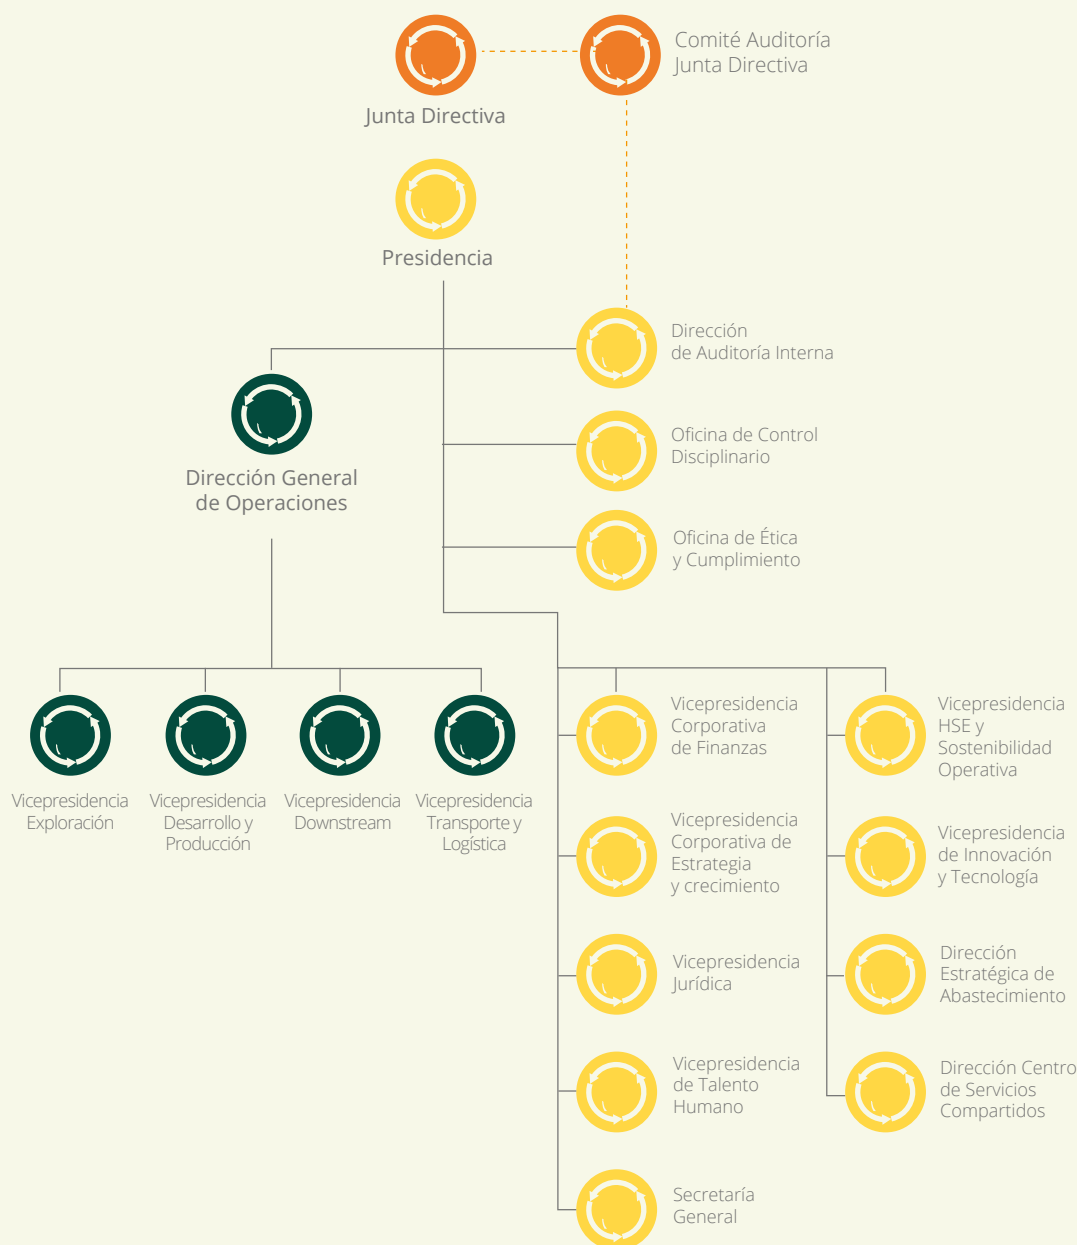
Junta Directiva

Comité Auditoría Junta Directiva

Presidencia

Dirección de Auditoría Interna

Oficina de Control Disciplinario

Oficina de Ética y Cumplimiento

Dirección General de Operaciones

Vicepresidencia Exploración

Vicepresidencia Desarrollo y Producción

Vicepresidencia Downstream

Vicepresidencia Transporte y Logística

Vicepresidencia Corporativa de Finanzas

Vicepresidencia Corporativa de Estrategia y crecimiento

Vicepresidencia Jurídica

Vicepresidencia de Talento Humano

Secretaría General

Vicepresidencia HSE y Sostenibilidad Operativa

Vicepresidencia de Innovación y Tecnología

Dirección Estratégica de Abastecimiento

Dirección Centro de Servicios Compartidos